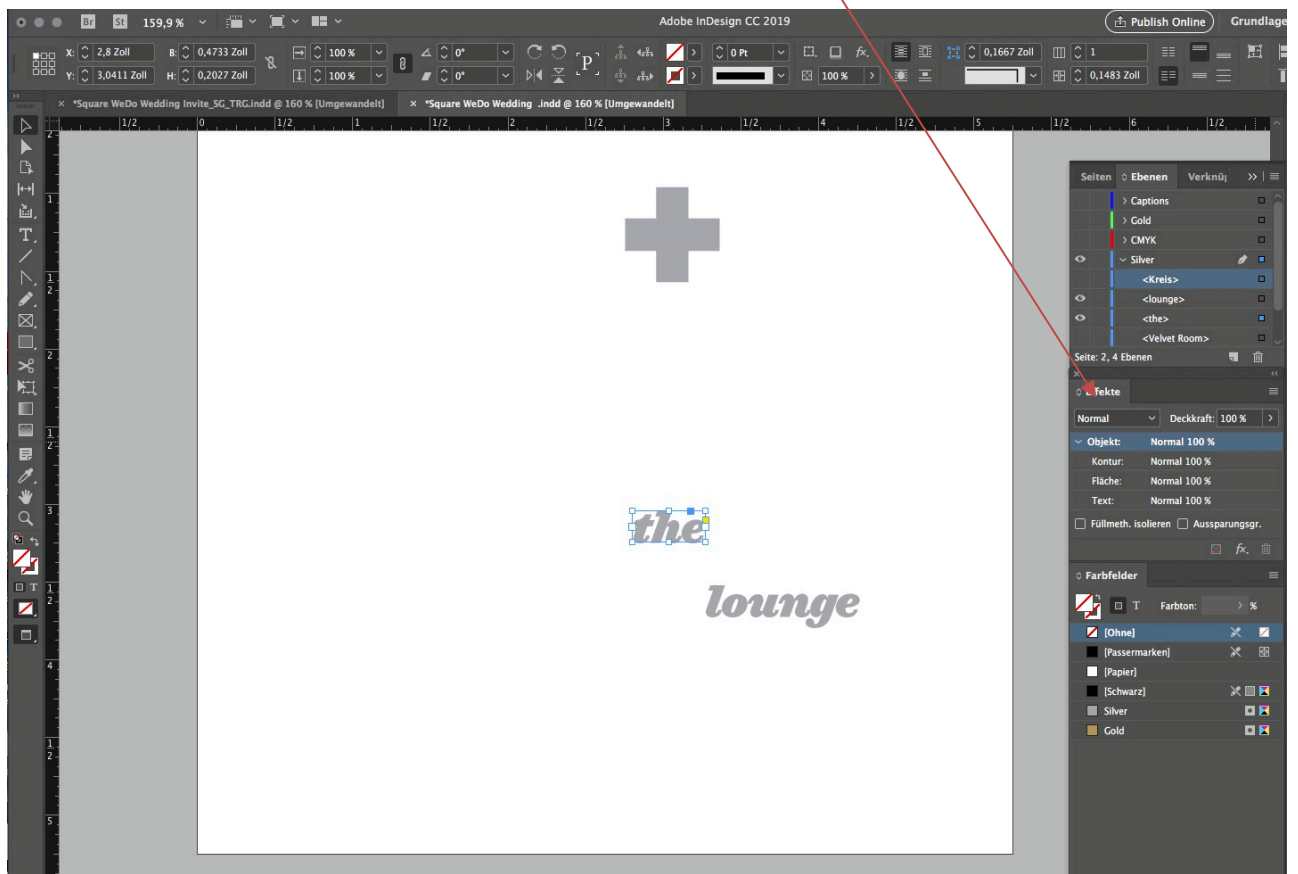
Br St 159,9 %
Adobe InDesign CC 2019
Publish Online Grundlage
X: 2,8 Zoll B: 0,4733 Zoll 100 % 0° 0 Pt 0,1667 Zoll 1
Y: 3,0411 Zoll H: 0,2027 Zoll 100 % 0° 100 % 0,1483 Zoll
× *Square WeDo Wedding Invite_SG_TRG.indd @ 160 % [Umgewandelt] × *Square WeDo Wedding .indd @ 160 % [Umgewandelt]
1/2 0 1/2 1 1/2 2 1/2 3 1/2 4 1/2 5 1/2 6 1/2
Seiten Ebenen Verknü
Captions
Gold
CMYK
Silver
<Kreis>
<lounge>
<the>
<Velvet Room>
Seite: 2, 4 Ebenen
Effekte
Normal Deckkraft: 100 %
Objekt: Normal 100 %
Kontur: Normal 100 %
Fläche: Normal 100 %
Text: Normal 100 %
Füllmeth. isolieren Aussparungsgr.
Farbfelder
Farbton: %
[Ohne]
[Passermarken]
[Papier]
[Schwarz]
Silver
Gold
the
lounge